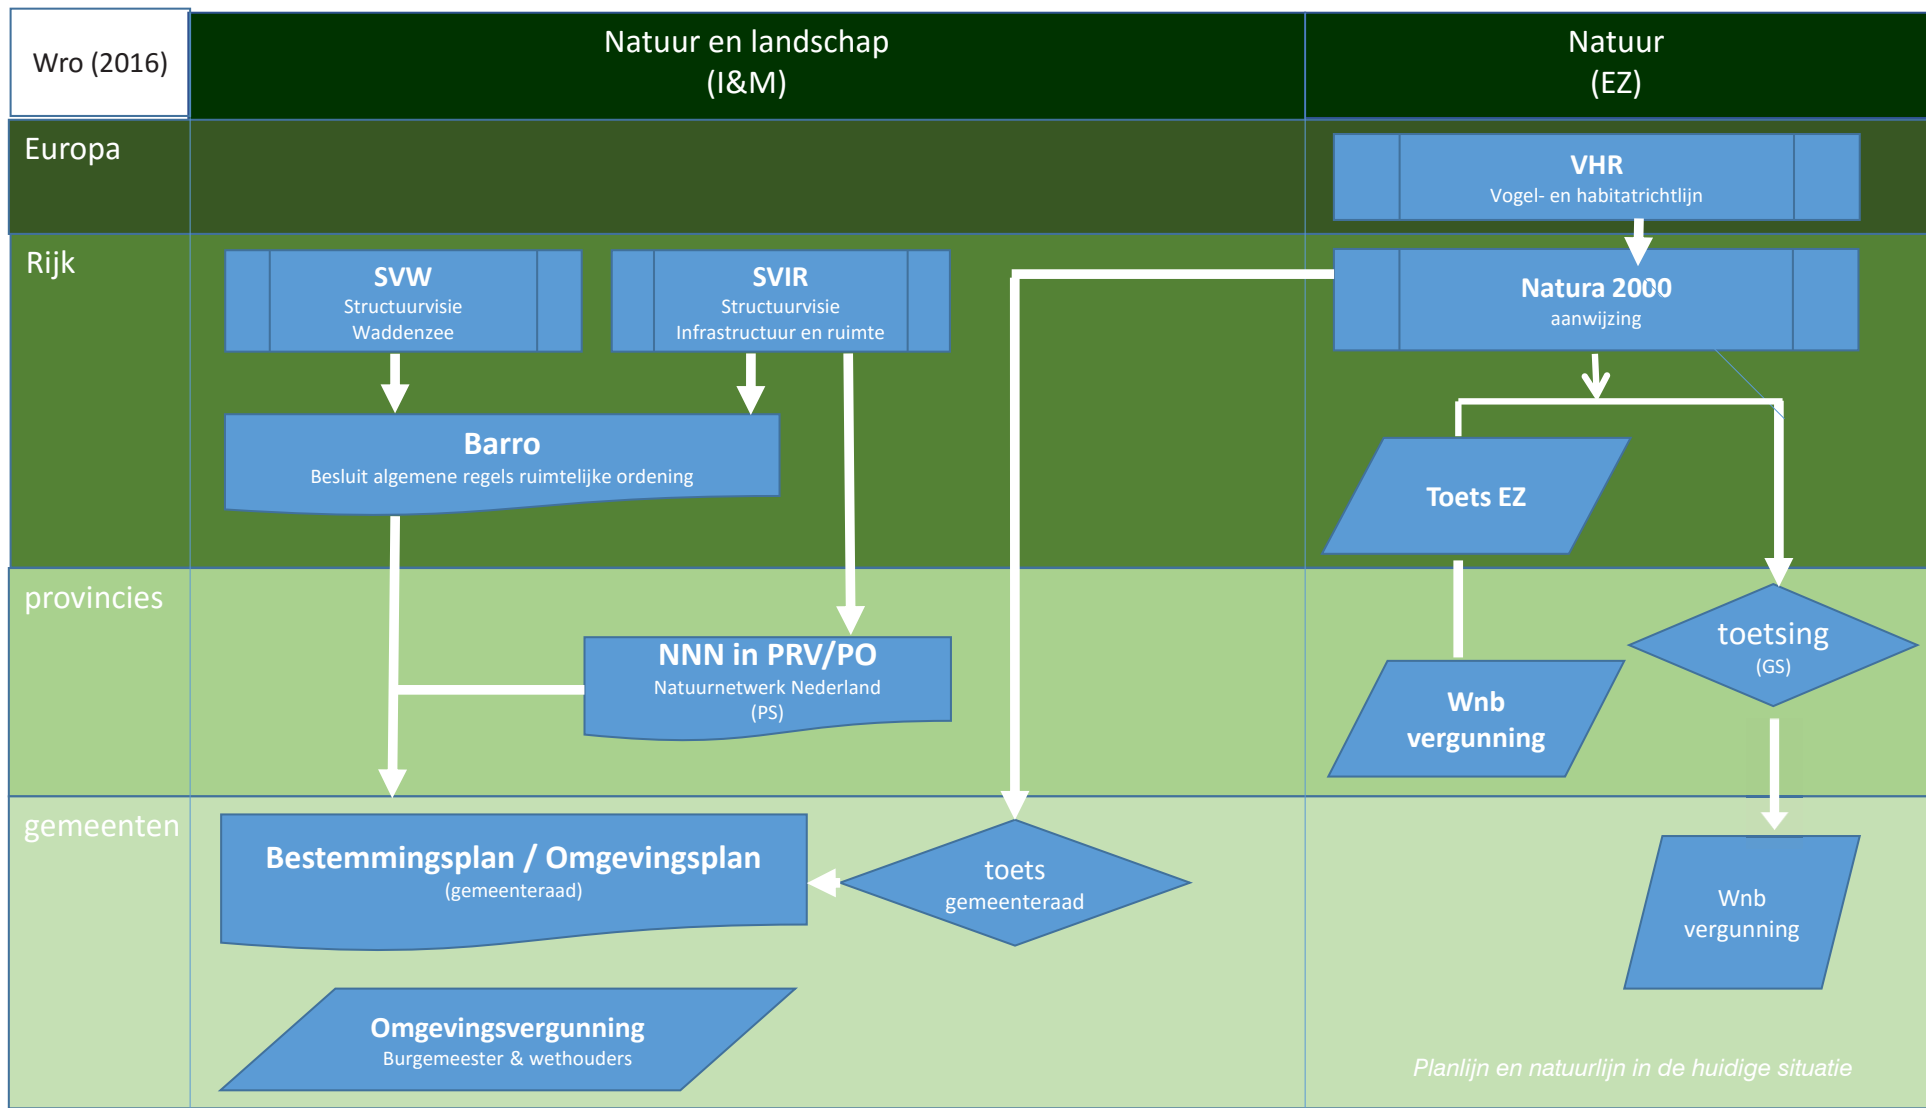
Wro (2016)

Natuur en landschap (I&M)

Natuur (EZ)

Europa

VHR
Vogel- en habitatrichtlijn

Rijk

SVW
Structuurvisie Waddenzee

SVIR
Structuurvisie Infrastructuur en ruimte

Natura 2000
aanwijzing

Barro
Besluit algemene regels ruimtelijke ordening

Toets EZ

provincies

NNN in PRV/PO
Natuurnetwerk Nederland (PS)

toetsing
(GS)

Wnb vergunning

gemeenten

Bestemmingsplan / Omgevingsplan
(gemeenteraad)

toets
gemeenteraad

Wnb vergunning

Omgevingsvergunning
Burgemeester & wethouders

Planlijn en natuurlijn in de huidige situatie